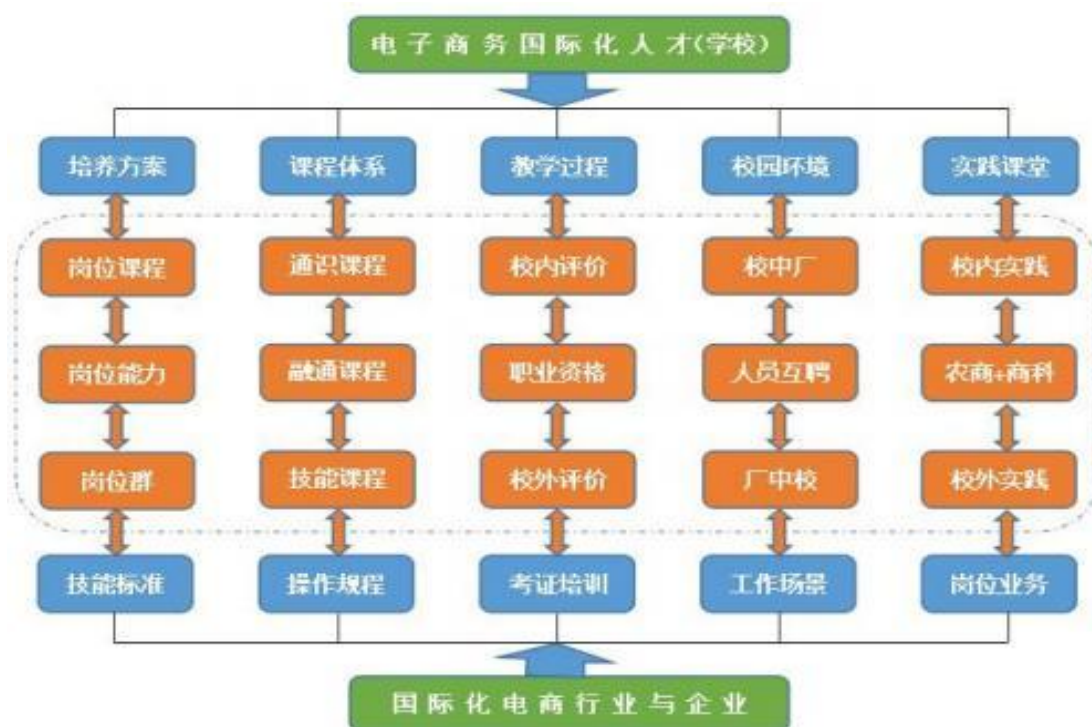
电子商务国际化人才(学校)

培养方案
岗位课程
岗位能力
岗位群
技能标准

课程体系
通识课程
融通课程
技能课程
操作规程

教学过程
校内评价
职业资格
校外评价
考证培训

校园环境
校中厂
人员互聘
厂中校
工作场景

实践课堂
校内实践
农商+商科
校外实践
岗位业务

国际化电商行业与企业